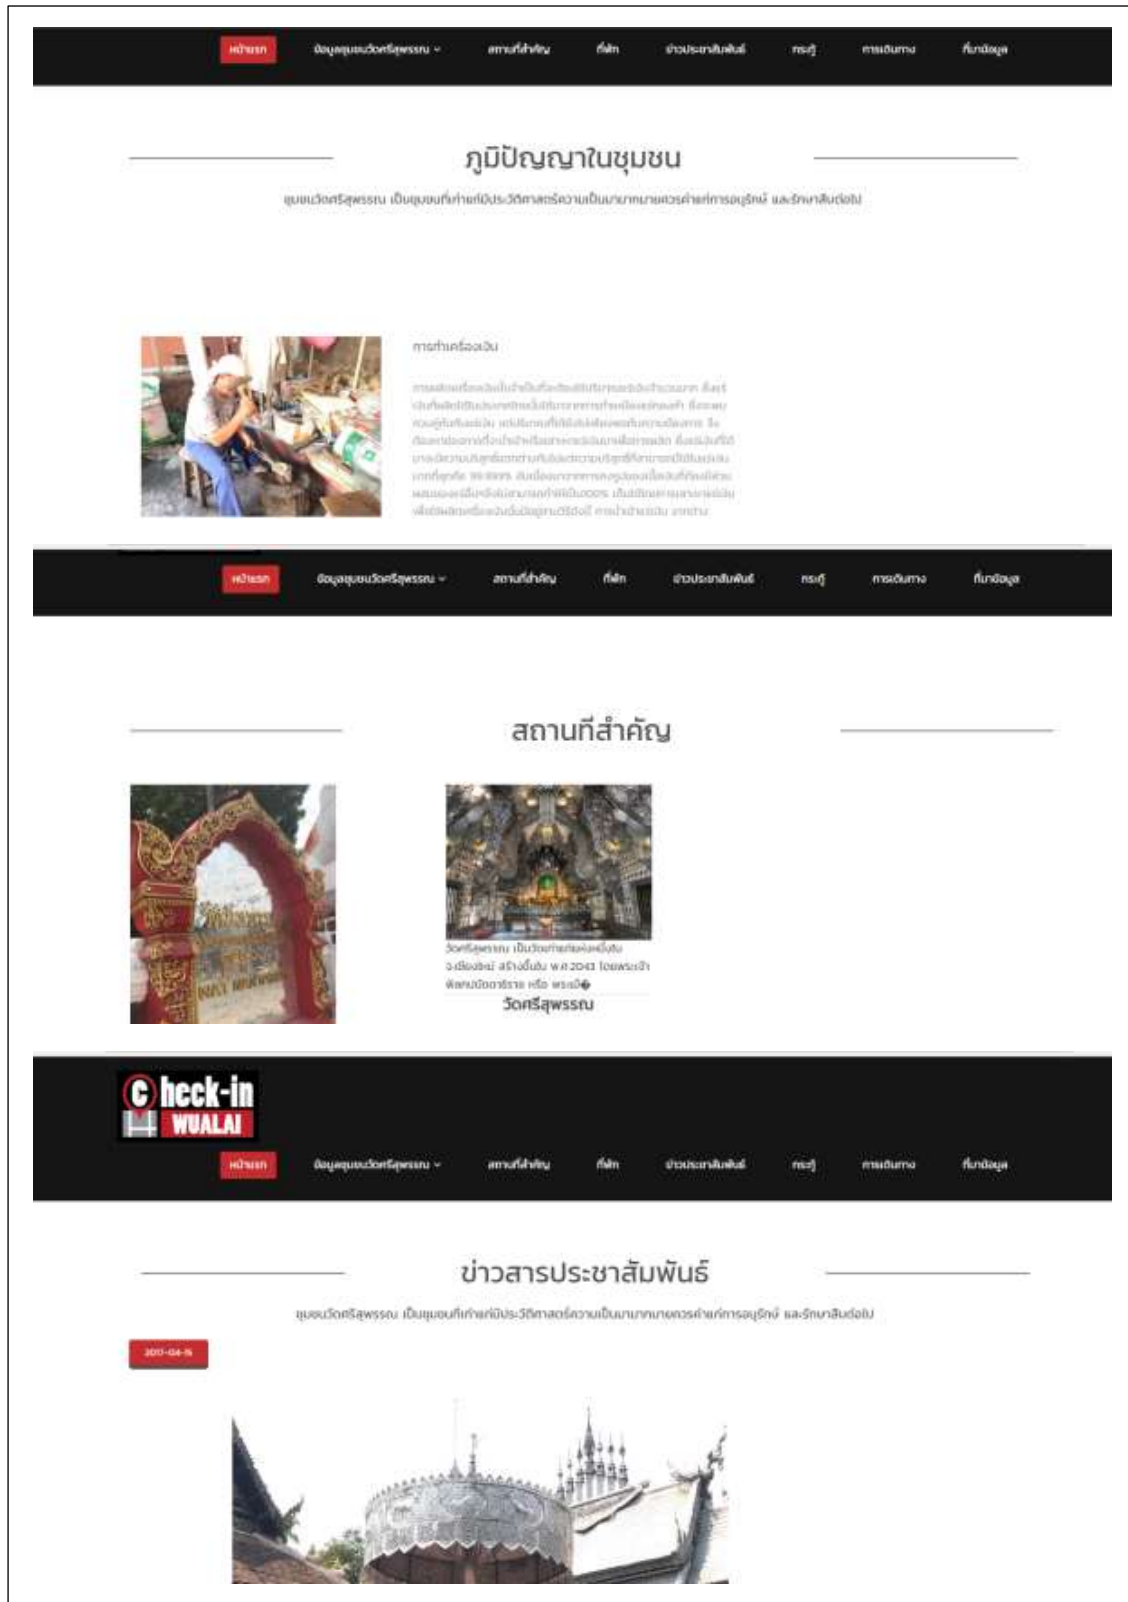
หน้าแรก ข้อมูลชุมชนวัดศรีสุพรรณ สถานที่สำคัญ ที่พัก ข่าวประชาสัมพันธ์ กระทู้ การเดินทาง ที่มาข้อมูล

ภูมิปัญญาในชุมชน

ชุมชนวัดศรีสุพรรณ เป็นชุมชนที่เก่าแก่มีประวัติศาสตร์ความเป็นมายาวนานควรค่าแก่การอนุรักษ์ และรักษาสืบต่อไป

การทำเครื่องเงิน

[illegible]

หน้าแรก ข้อมูลชุมชนวัดศรีสุพรรณ สถานที่สำคัญ ที่พัก ข่าวประชาสัมพันธ์ กระทู้ การเดินทาง ที่มาข้อมูล

สถานที่สำคัญ

วัดศรีสุพรรณ เป็นวัดเก่าแก่แห่งหนึ่งใน จ.เชียงใหม่ สร้างขึ้นใน พ.ศ.2043 โดยพระเจ้าพิลกปนัดดาธิราช หรือ พระเมื�

วัดศรีสุพรรณ

Check-in WUALAI

หน้าแรก ข้อมูลชุมชนวัดศรีสุพรรณ สถานที่สำคัญ ที่พัก ข่าวประชาสัมพันธ์ กระทู้ การเดินทาง ที่มาข้อมูล

ข่าวสารประชาสัมพันธ์

ชุมชนวัดศรีสุพรรณ เป็นชุมชนที่เก่าแก่มีประวัติศาสตร์ความเป็นมายาวนานควรค่าแก่การอนุรักษ์ และรักษาสืบต่อไป

2017-04-15